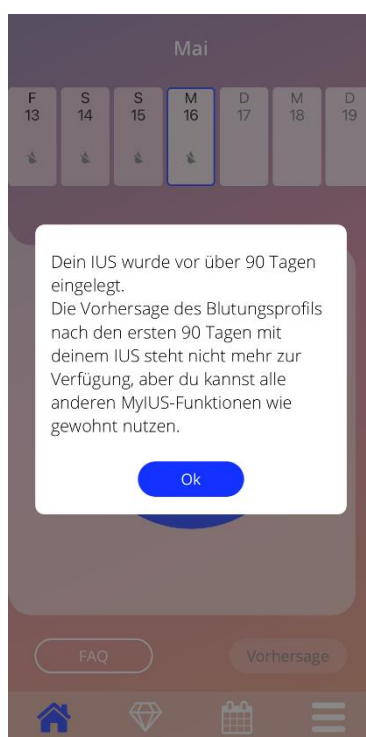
Mai

F
13

S
14

S
15

M
16

D
17

M
18

D
19

Dein IUS wurde vor über 90 Tagen eingelegt.
Die Vorhersage des Blutungsprofils nach den ersten 90 Tagen mit deinem IUS steht nicht mehr zur Verfügung, aber du kannst alle anderen MyIUS-Funktionen wie gewohnt nutzen.

Ok

FAQ

Vorhersage